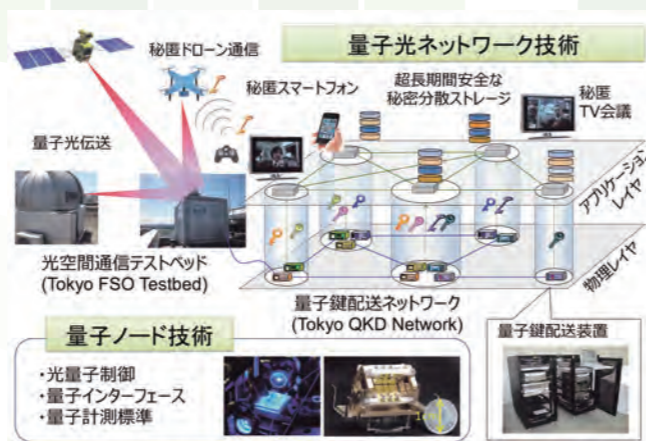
量子光ネットワーク技術

秘匿ドローン通信

秘匿スマートフォン

超長期間安全な秘密分散ストレージ

秘匿TV会議

量子光伝送

アプリケーションレイヤ

光空間通信テストベッド (Tokyo FSO Testbed)

物理レイヤ

量子鍵配送ネットワーク (Tokyo QKD Network)

量子ノード技術

・光量子制御
・量子インターフェース
・量子計測標準

量子鍵配送装置